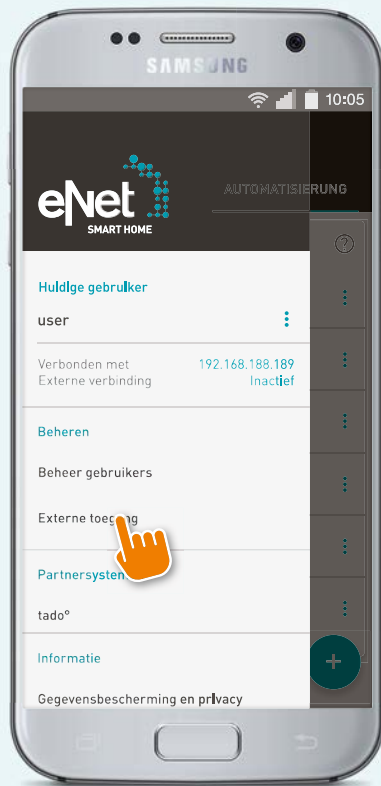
SAMSUNG

10:05

eNet
SMART HOME

AUTOMATISIERUNG

Huidige gebruiker

user

Verbonden met 192.168.188.189
Externe verbinding Inactief

Beheren

Beheer gebruikers

Externe toeg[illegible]

Partnersysten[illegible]

tado°

Informatie

Gegevensbescherming en privacy